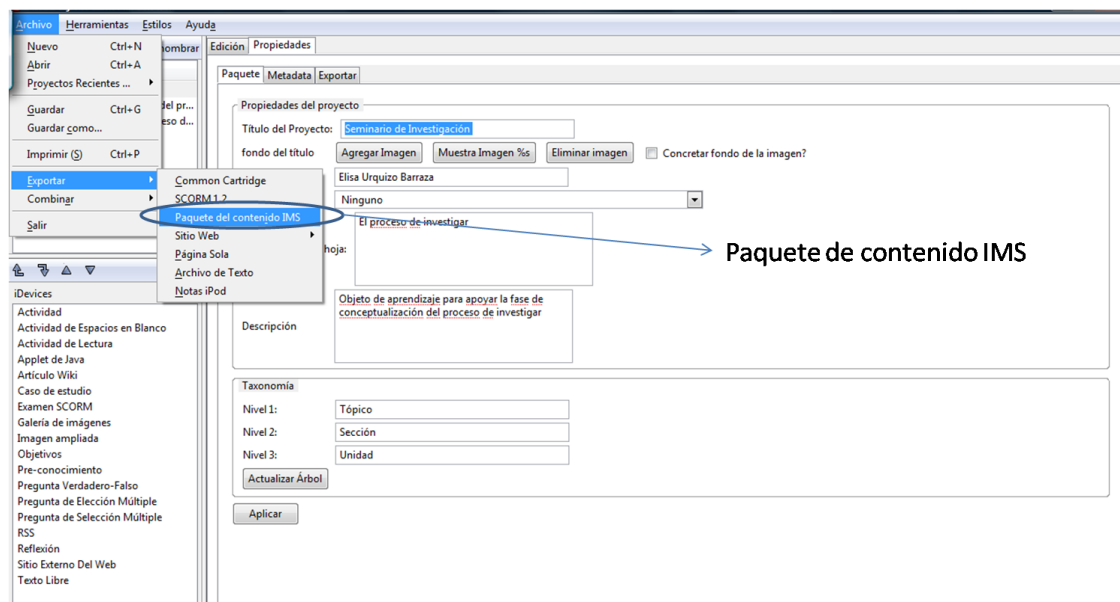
Archivo Herramientas Estilos Ayuda

Nuevo Ctrl+N
Abrir Ctrl+A
Proyectos Recientes ...
Guardar Ctrl+G
Guardar como...
Imprimir (S) Ctrl+P
Exportar
Combinar
Salir

Common Cartridge
SCORM 1.2
Paquete del contenido IMS
Sitio Web
Página Sola
Archivo de Texto
Notas iPod

nombrar
del pr...
eso d...

Edición Propiedades

Paquete Metadata Exportar

Propiedades del proyecto
Título del Proyecto: Seminario de Investigación
fondo del título Agregar Imagen Muestra Imagen %s Eliminar imagen Concretar fondo de la imagen?
Elisa Urquizo Barraza
Ninguno
hoja: El proceso de investigar
Descripción Objeto de aprendizaje para apoyar la fase de conceptualización del proceso de investigar

Taxonomía
Nivel 1: Tópico
Nivel 2: Sección
Nivel 3: Unidad
Actualizar Árbol

Aplicar

Paquete de contenido IMS

iDevices
Actividad
Actividad de Espacios en Blanco
Actividad de Lectura
Applet de Java
Artículo Wiki
Caso de estudio
Examen SCORM
Galería de imágenes
Imagen ampliada
Objetivos
Pre-conocimiento
Pregunta Verdadero-Falso
Pregunta de Elección Múltiple
Pregunta de Selección Múltiple
RSS
Reflexión
Sitio Externo Del Web
Texto Libre